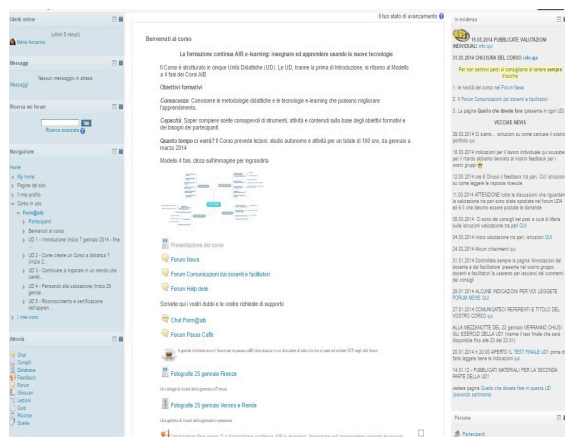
Utenti online

(ultimi 5 minuti)

Maria Accarino

Messaggi

Nessun messaggio in attesa

Messaggi

Ricerca nei forum

Vai

Ricerca avanzata

Navigazione

Home

My home

Pagine del sito

Il mio profilo

Corso in uso

Form@ib

Partecipanti

Benvenuti al corso

UD 1 - Introduzione (inizio 7 gennaio 2014 - fine

UD 2 - Come creare un Corso a distanza ? (inizio 2...

UD 3 - Continuare a imparare in un mondo che cambi...

UD 4 - Pensando alla valutazione (inizio 25 genna...

UD 5 - Riconoscimento e certificazione dell'appren...

I miei corsi

Attività

Chat

Compiti

Database

Feedback

Forum

Glossari

Lezioni

Quiz

Risorse

Scelte

Il tuo stato di avanzamento

Benvenuti al corso

La formazione continua AIB e-learning: imparare ed apprendere usando le nuove tecnologie

Il Corso è strutturato in cinque Unità Didattiche (UD). Le UD, tranne la prima di Introduzione, si riferiscono al Modello a 4 fasi dei Corsi AIB.

Obiettivi formativi

Conoscenze: Conoscere le metodologie didattiche e le tecnologie e-learning che possono migliorare l'apprendimento.

Capacità: Saper compiere scelte consapevoli di strumenti, attività e contenuti sulla base degli obiettivi formativi e dei bisogni dei partecipanti.

Quanto tempo ci vuole? Il Corso prevede lezioni, studio autonomo e attività per un totale di 100 ore, da gennaio a marzo 2014

Modello 4 fasi, dolce sull'immagine per ingrandirla

Presentazione del corso

Forum News

Forum Comunicazioni dai docenti e facilitatori

Forum Help desk

Scrivete qui i vostri dubbi e le vostre richieste di supporto

Chat Form@ib

Forum Pausa Caffè

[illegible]

Fotografie 25 gennaio Firenze

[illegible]

Fotografie 25 gennaio Verona e Rende

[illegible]

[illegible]

In evidenza

15.03.2014 PUBBLICATE VALUTAZIONI INDIVIDUALI info qui

31.03.2014 CHIUSURA DEL CORSO info qui

Per non perdervi pensi vi consigliamo di tenere sempre d'occhio:

1. le novità del corso nel Forum News

2. il Forum Comunicazioni dei docenti e facilitatori

3. La pagina Quello che dovete fare (presente in ogni UD)

VECCHIE NEWS

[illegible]

Persone

Partecipanti